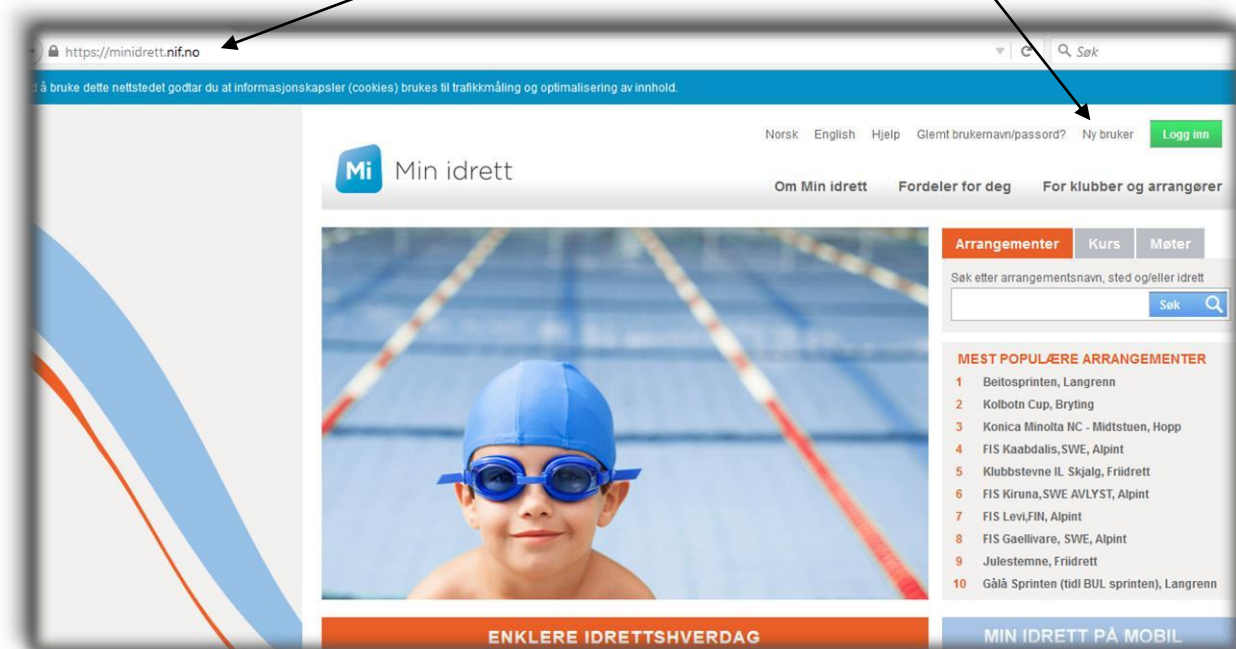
https://minidrett.nif.no

Søk

d å bruke dette nettstedet godtar du at informasjonskapsler (cookies) brukes til trafikkmåling og optimalisering av innhold.

Norsk English Hjelp Glemt brukernavn/passord? Ny bruker Logg inn

Mi Min idrett

Om Min idrett Fordeler for deg For klubber og arrangører

Arrangementer Kurs Møter

Søk etter arrangementsnavn, sted og/eller idrett

Søk

MEST POPULÆRE ARRANGEMENTER
1 Beitosprinten, Langrenn
2 Kolbotn Cup, Bryting
3 Konica Minolta NC - Midtstuen, Hopp
4 FIS Kaabdalis,SWE, Alpint
5 Klubbstevne IL Skjalg, Friidrett
6 FIS Kiruna,SWE AVLYST, Alpint
7 FIS Levi,FIN, Alpint
8 FIS Gaellivare, SWE, Alpint
9 Julestemne, Friidrett
10 Gålå Sprinten (tidl BUL sprinten), Langrenn

ENKLERE IDRETTSHVERDAG

MIN IDRETT PÅ MOBIL